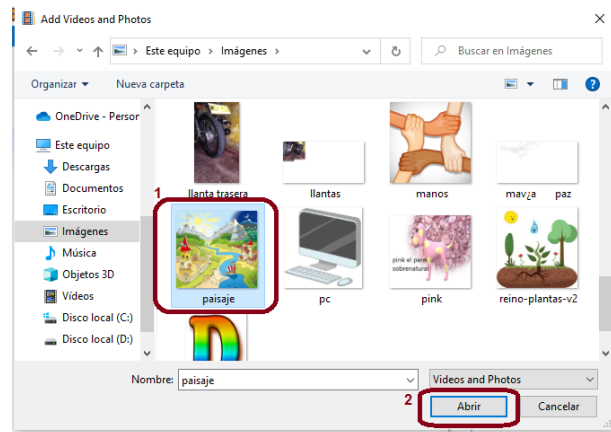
Add Videos and Photos

Este equipo › Imágenes ›

Buscar en Imágenes

Organizar ▾ Nueva carpeta

OneDrive - Persor
Este equipo
Descargas
Documentos
Escritorio
Imágenes
Música
Objetos 3D
Vídeos
Disco local (C:)
Disco local (D:)

llanta trasera
llantas
manos
mav¿a paz

1

paisaje
pc
pink
reino-plantas-v2

pink el pero sobrenatural

Nombre: paisaje

Videos and Photos

2

Abrir
Cancelar